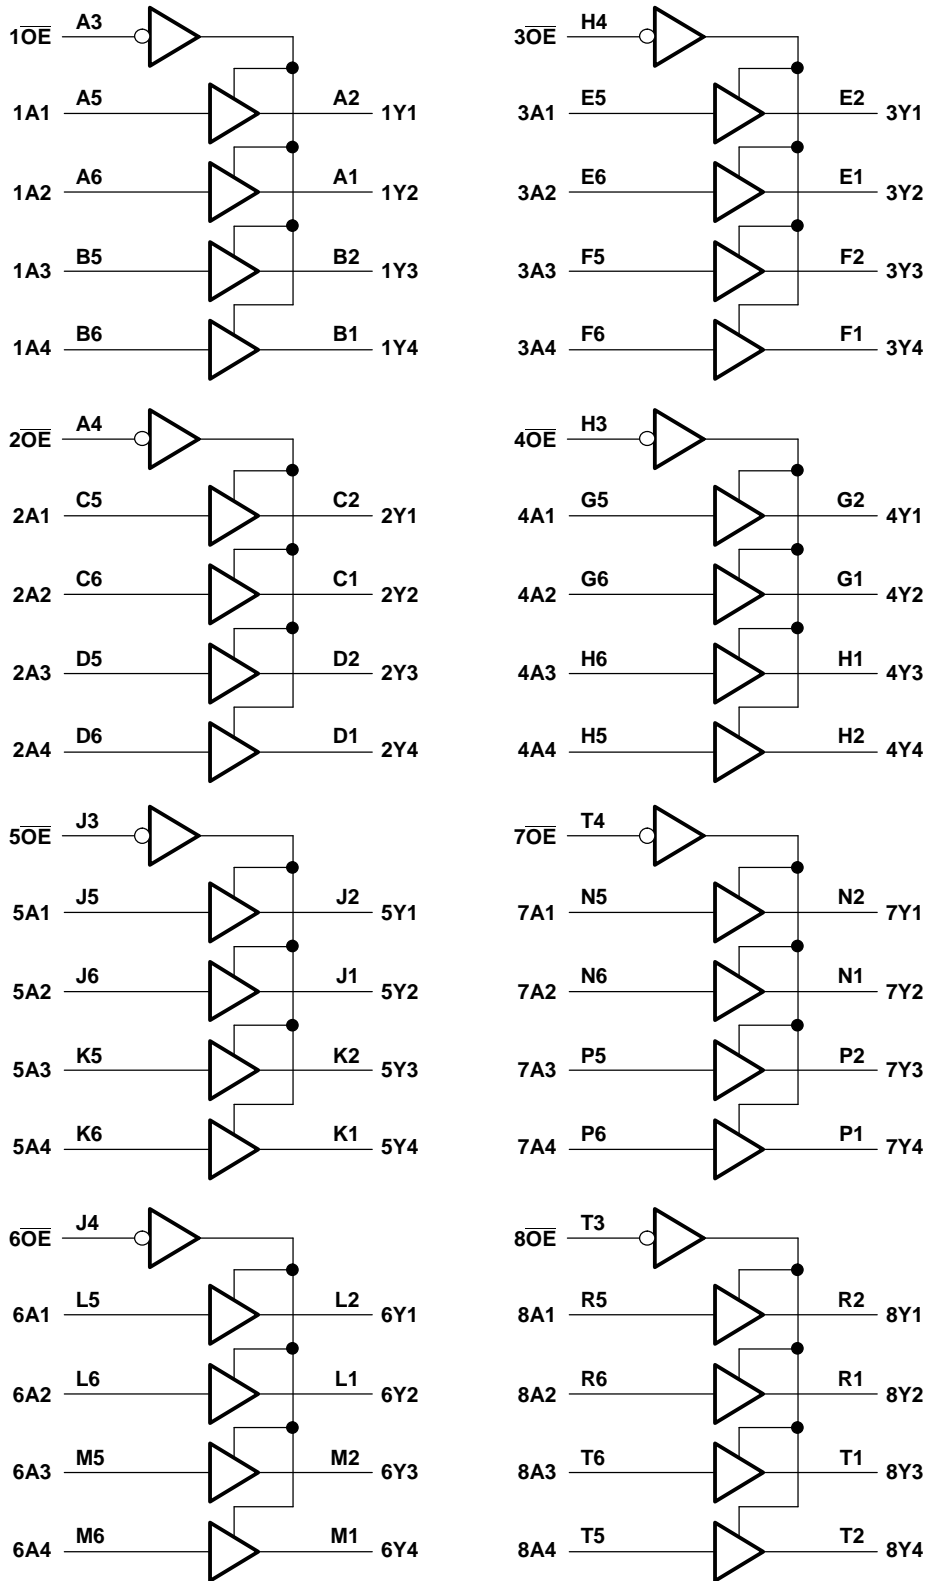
$1\overline{OE}$ A3
1A1 A5 A2 1Y1
1A2 A6 A1 1Y2
1A3 B5 B2 1Y3
1A4 B6 B1 1Y4

$2\overline{OE}$ A4
2A1 C5 C2 2Y1
2A2 C6 C1 2Y2
2A3 D5 D2 2Y3
2A4 D6 D1 2Y4

$5\overline{OE}$ J3
5A1 J5 J2 5Y1
5A2 J6 J1 5Y2
5A3 K5 K2 5Y3
5A4 K6 K1 5Y4

$6\overline{OE}$ J4
6A1 L5 L2 6Y1
6A2 L6 L1 6Y2
6A3 M5 M2 6Y3
6A4 M6 M1 6Y4

$3\overline{OE}$ H4
3A1 E5 E2 3Y1
3A2 E6 E1 3Y2
3A3 F5 F2 3Y3
3A4 F6 F1 3Y4

$4\overline{OE}$ H3
4A1 G5 G2 4Y1
4A2 G6 G1 4Y2
4A3 H6 H1 4Y3
4A4 H5 H2 4Y4

$7\overline{OE}$ T4
7A1 N5 N2 7Y1
7A2 N6 N1 7Y2
7A3 P5 P2 7Y3
7A4 P6 P1 7Y4

$8\overline{OE}$ T3
8A1 R5 R2 8Y1
8A2 R6 R1 8Y2
8A3 T6 T1 8Y3
8A4 T5 T2 8Y4